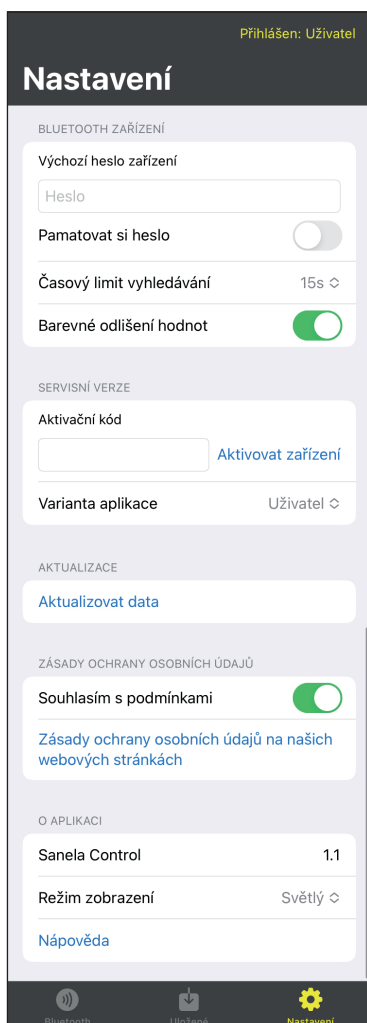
Přihlášen: Uživatel

Nastavení

BLUETOOTH ZAŘÍZENÍ

Výchozí heslo zařízení

Heslo

Pamatovat si heslo

Časový limit vyhledávání 15s

Barevné odlišení hodnot

SERVISNÍ VERZE

Aktivační kód

Aktivovat zařízení

Varianta aplikace Uživatel

AKTUALIZACE

Aktualizovat data

ZÁSADY OCHRANY OSOBNÍCH ÚDAJŮ

Souhlasím s podmínkami

Zásady ochrany osobních údajů na našich webových stránkách

O APLIKACI

Sanela Control 1.1

Režim zobrazení Světlý

Nápověda

Bluetooth Uložené Nastavení